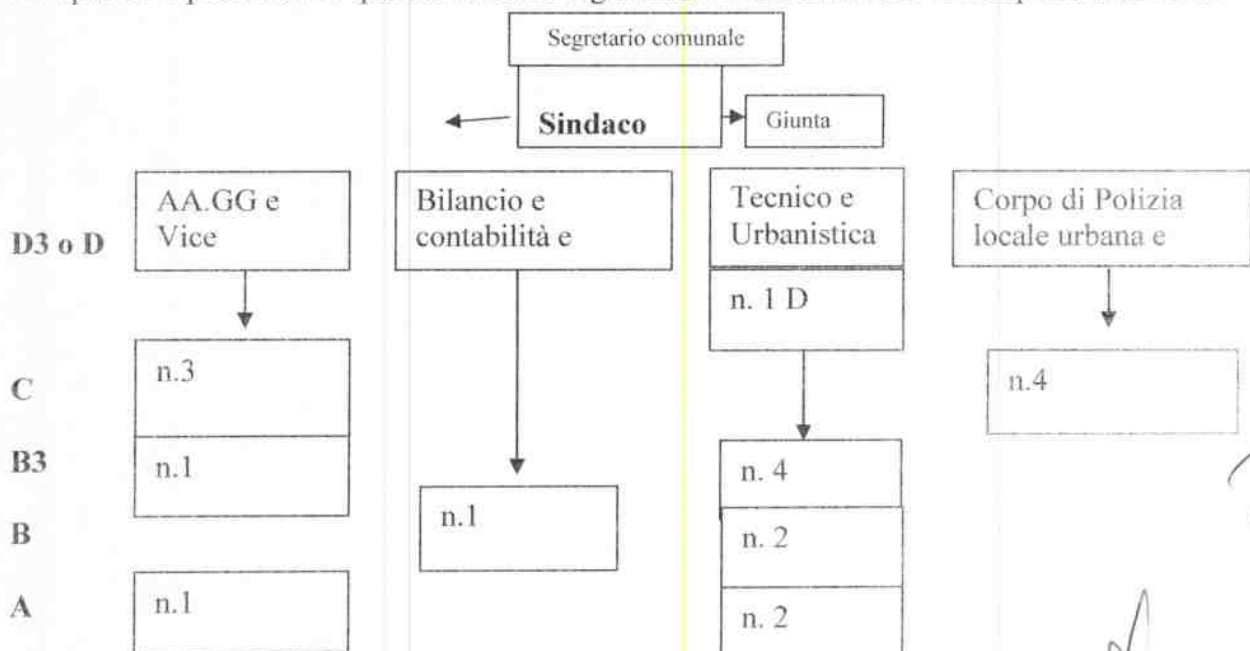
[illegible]

Segretario comunale

Sindaco

Giunta

D3 o D

C

B3

B

A

AA.GG e Vice

n.3

n.1

n.1

Bilancio e contabilità e

n.1

Tecnico e Urbanistica

n. 1 D

n. 4

n. 2

n. 2

Corpo di Polizia locale urbana e

n.4